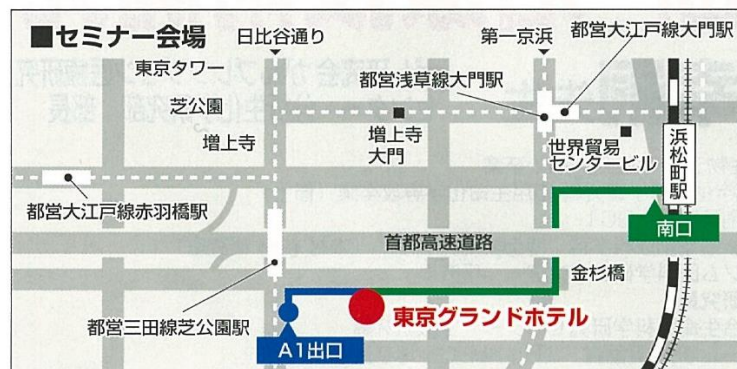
■セミナー会場

日比谷通り

第一京浜

都営大江戸線大門駅

東京タワー

都営浅草線大門駅

芝公園

増上寺

増上寺
大門

世界貿易
センタービル

浜
松
町
駅

都営大江戸線赤羽橋駅

首都高速道路

南口

金杉橋

都営三田線芝公園駅

東京グランドホテル

A1出口